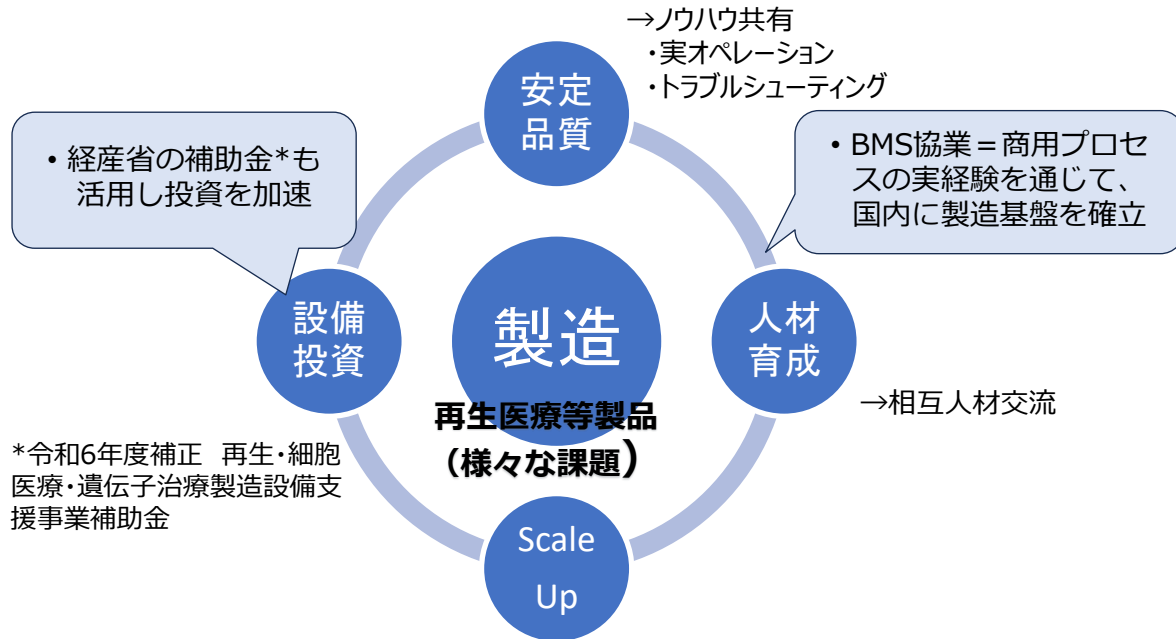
→ノウハウ共有
・実オペレーション
・トラブルシューティング

安定
品質

・経産省の補助金*も活用し投資を加速

・BMS協業＝商用プロセスの実経験を通じて、国内に製造基盤を確立

設備
投資

製造

人材
育成

→相互人材交流

再生医療等製品
（様々な課題）

*令和6年度補正　再生・細胞医療・遺伝子治療製造設備支援事業補助金

Scale
Up